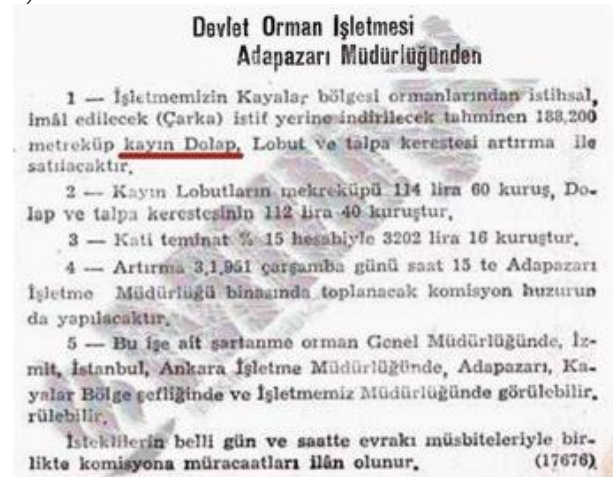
Devlet Orman İşletmesi
Adapazarı Müdürlüğünden

1 — İşletmemizin Kayalar bölgesi ormanlarından istihsal, imâl edilecek (Çarka) istif yerine indirilecek tahminen 188,200 metreküp kayın Dolap, Lobut ve talpa kerestesi artırma ile satılacaktır.

2 — Kayın Lobutların mekreküpü 114 lira 60 kuruş, Dolap ve talpa kerestesinin 112 lira 40 kuruştur.

3 — Kati teminat % 15 hesabiyle 3202 lira 16 kuruştur.

4 — Artırma 3.1.951 çarşamba günü saat 15 te Adapazarı İşletme Müdürlüğü binasında toplanacak komisyon huzurunda yapılacaktır.

5 — Bu işe ait şartname orman Genel Müdürlüğünde, İzmit, İstanbul, Ankara İşletme Müdürlüğünde, Adapazarı, Kayalar Bölge şefliğinde ve İşletmemiz Müdürlüğünde görülebilir. rülebilir.

İsteklilerin belli gün ve saatte evrakı müsbiteleriyle birlikte komisyona müracaatları ilân olunur. (17676)